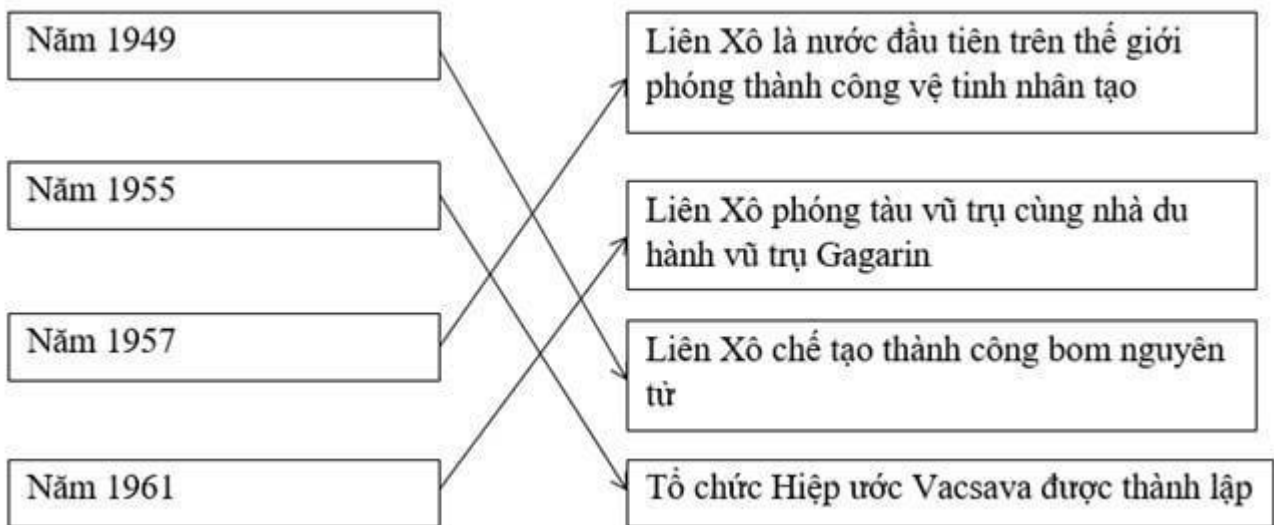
Năm 1949

Năm 1955

Năm 1957

Năm 1961

Liên Xô là nước đầu tiên trên thế giới phóng thành công vệ tinh nhân tạo

Liên Xô phóng tàu vũ trụ cùng nhà du hành vũ trụ Gagarin

Liên Xô chế tạo thành công bom nguyên tử

Tổ chức Hiệp ước Vacsava được thành lập